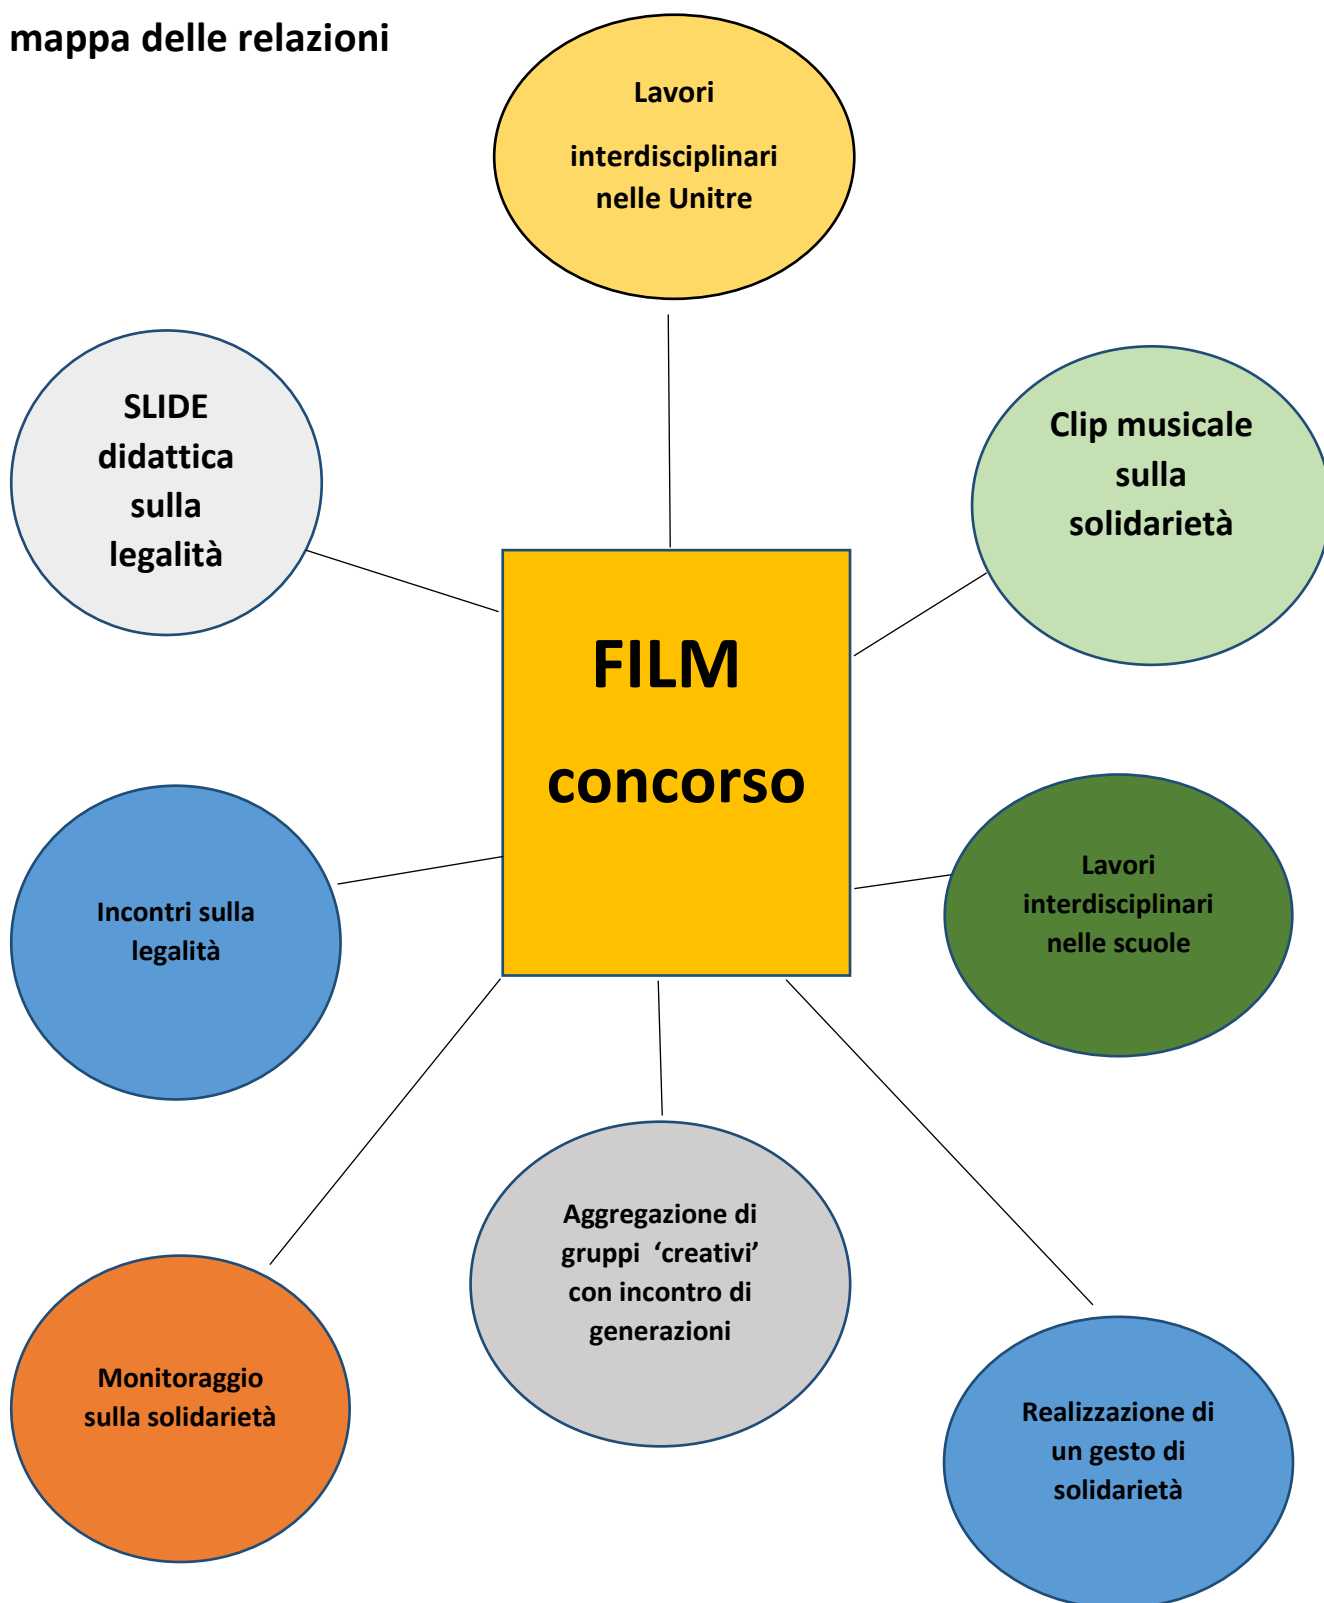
mappa delle relazioni

Lavori

interdisciplinari nelle Unitre

SLIDE didattica sulla legalità

Clip musicale sulla solidarietà

FILM

concorso

Incontri sulla legalità

Lavori interdisciplinari nelle scuole

Aggregazione di gruppi ‘creativi’ con incontro di generazioni

Monitoraggio sulla solidarietà

Realizzazione di un gesto di solidarietà